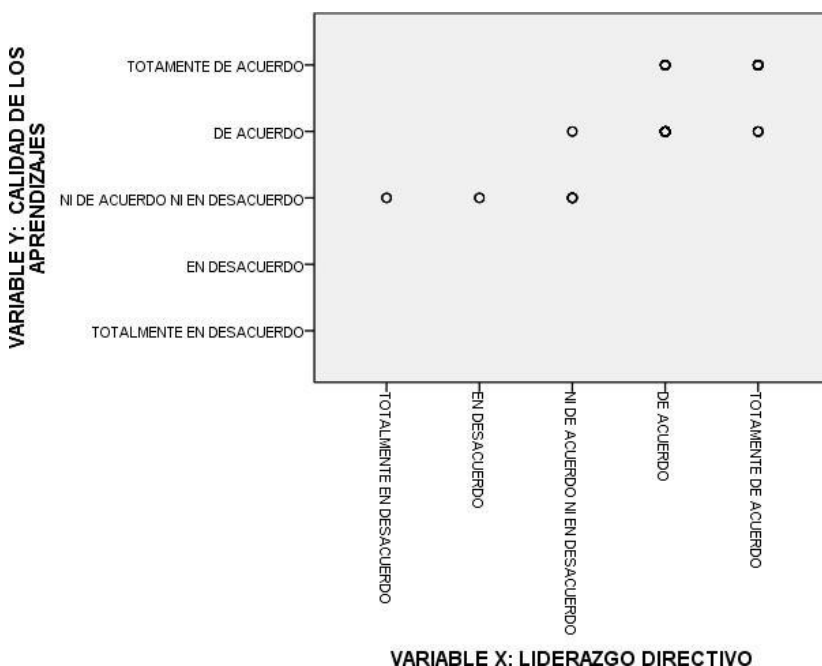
VARIABLE Y: CALIDAD DE LOS APRENDIZAJES

TOTAMENTE DE ACUERDO
DE ACUERDO
NI DE ACUERDO NI EN DESACUERDO
EN DESACUERDO
TOTALMENTE EN DESACUERDO

TOTALMENTE EN DESACUERDO
EN DESACUERDO
NI DE ACUERDO NI EN DESACUERDO
DE ACUERDO
TOTAMENTE DE ACUERDO

VARIABLE X: LIDERAZGO DIRECTIVO